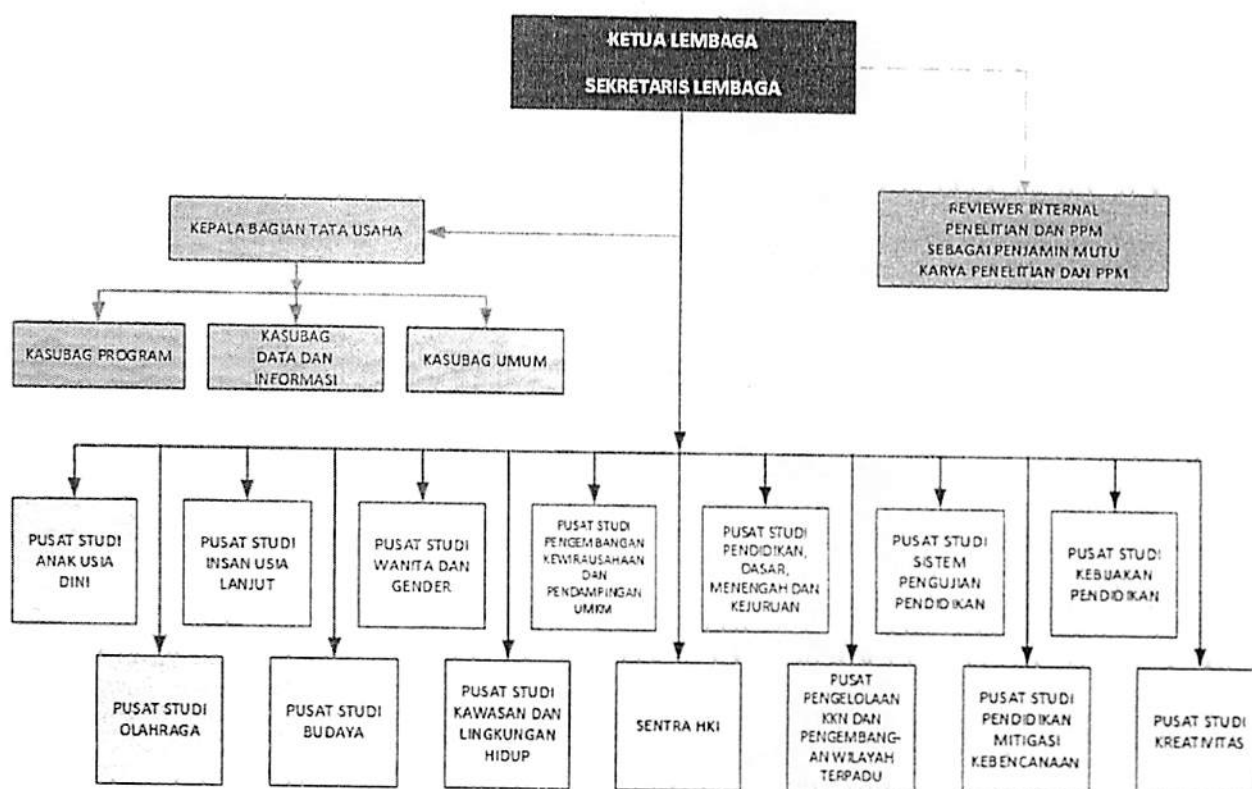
KETUA LEMBAGA

SEKRETARIS LEMBAGA

REVIEWER INTERNAL PENELITIAN DAN PPM SEBAGAI PENJAMIN MUTU KARYA PENELITIAN DAN PPM

KEPALA BAGIAN TATA USAHA

KASUBAG PROGRAM

KASUBAG DATA DAN INFORMASI

KASUBAG UMUM

PUSAT STUDI ANAK USIA DINI

PUSAT STUDI INSAN USIA LANJUT

PUSAT STUDI WANITA DAN GENDER

PUSAT STUDI PENGEMBANGAN KEWIRAUSAHAAN DAN PENDAMPINGAN UMKM

PUSAT STUDI PENDIDIKAN, DASAR, MENENGAH DAN KEJURUAN

PUSAT STUDI SISTEM PENGUJIAN PENDIDIKAN

PUSAT STUDI KEBIJAKAN PENDIDIKAN

PUSAT STUDI OLAHRAGA

PUSAT STUDI BUDAYA

PUSAT STUDI KAWASAN DAN LINGKUNGAN HIDUP

SENTRA HKI

PUSAT PENGELOLAAN KKN DAN PENGEMBANGAN WILAYAH TERPADU

PUSAT STUDI PENDIDIKAN MITIGASI KEBENCANAAN

PUSAT STUDI KREATIVITAS